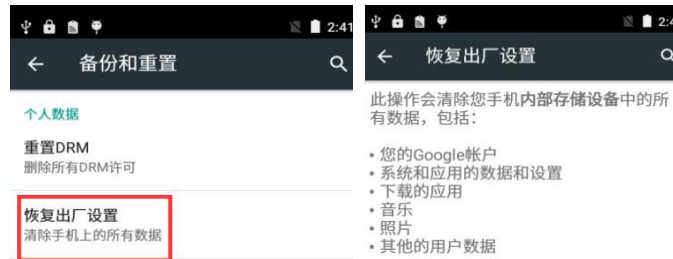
2:41

备份和重置

个人数据

重置DRM
删除所有DRM许可

恢复出厂设置
清除手机上的所有数据

2:4

恢复出厂设置

此操作会清除您手机内部存储设备中的所有数据，包括：

• 您的Google帐户
• 系统和应用的数据和设置
• 下载的应用
• 音乐
• 照片
• 其他的用户数据